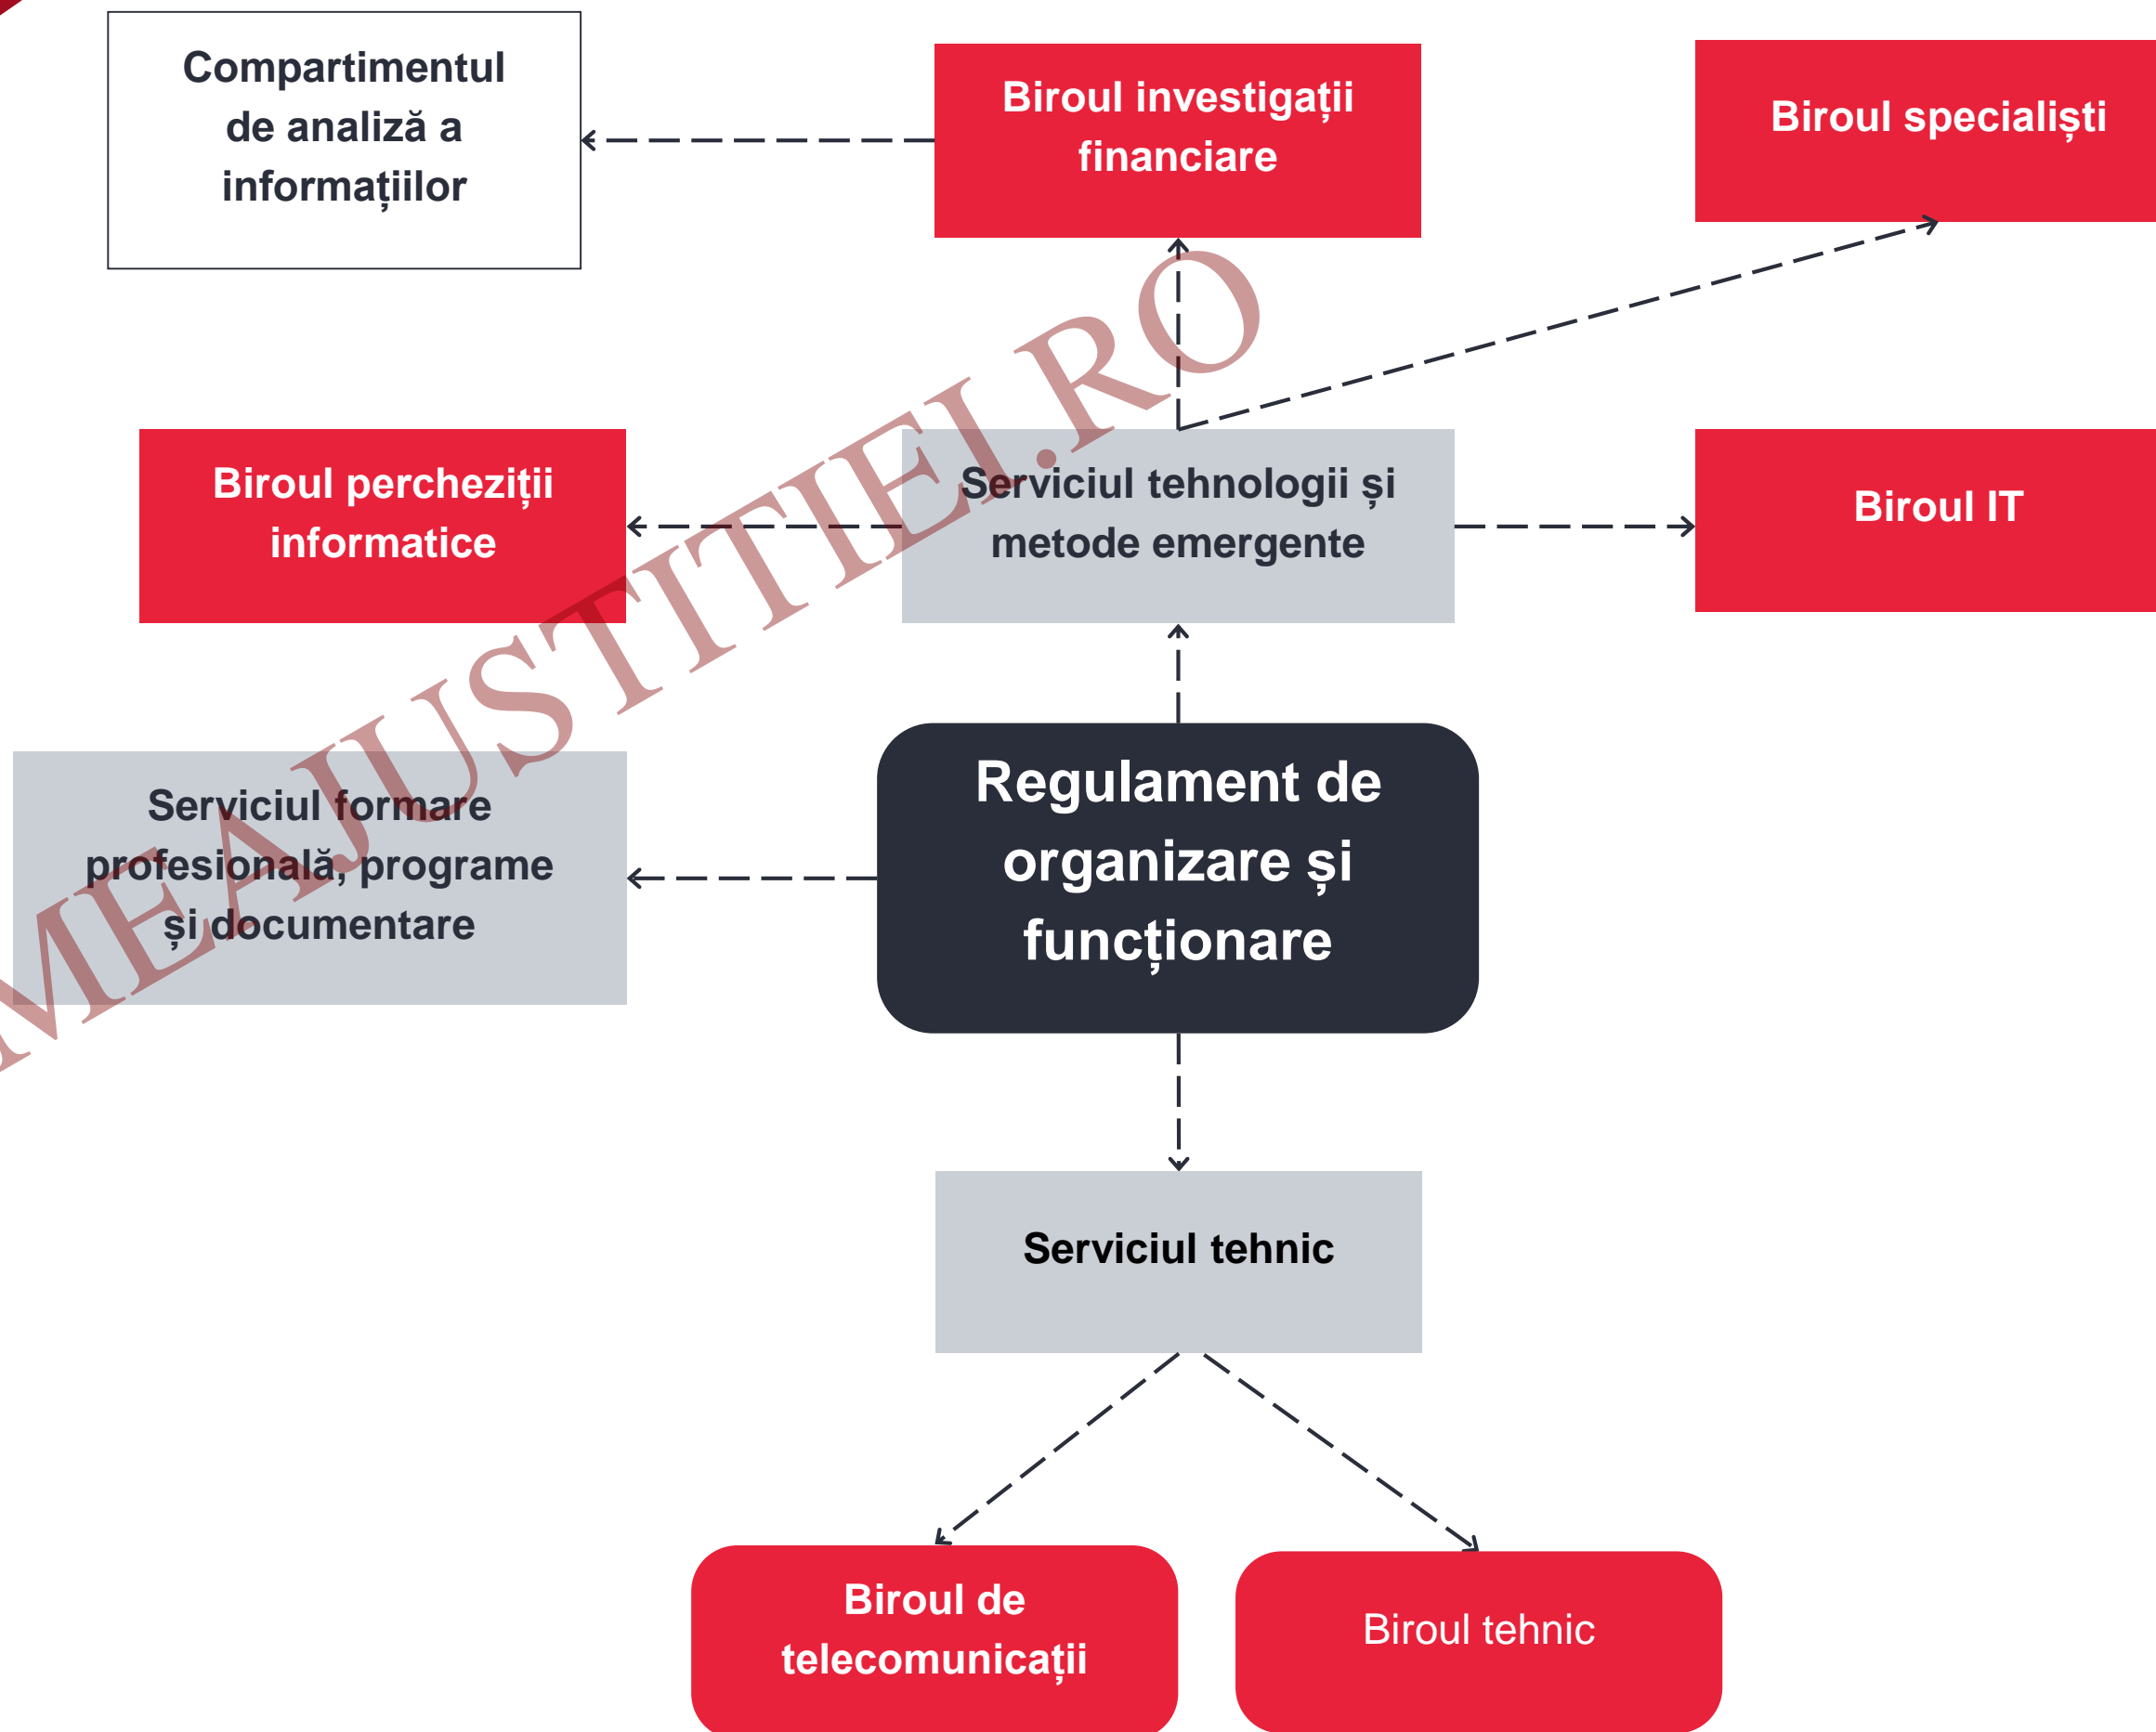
Compartimentul de analiză a informațiilor

Biroul investigații financiare

Biroul specialiști

Biroul percheziții informatice

Serviciul tehnologii și metode emergente

Biroul IT

Serviciul formare profesională, programe și documentare

Regulament de organizare și funcționare

Serviciul tehnic

Biroul de telecomunicații

Biroul tehnic

MEAJUSTITIEI.RO